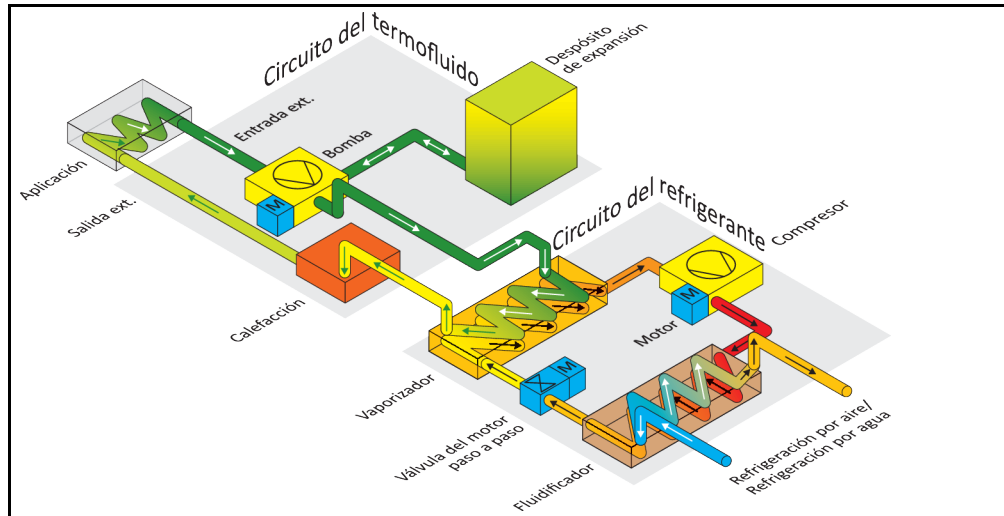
Circuito del termofluido

Despósito de expansión

Entrada ext.

Bomba

M

Aplicación

Salida ext.

Circuito del refrigerante

Compresor

Calefacción

M

Motor

Vaporizador

M

Válvula del motor paso a paso

Fluidificador

Refrigeración por aire/ Refrigeración por agua